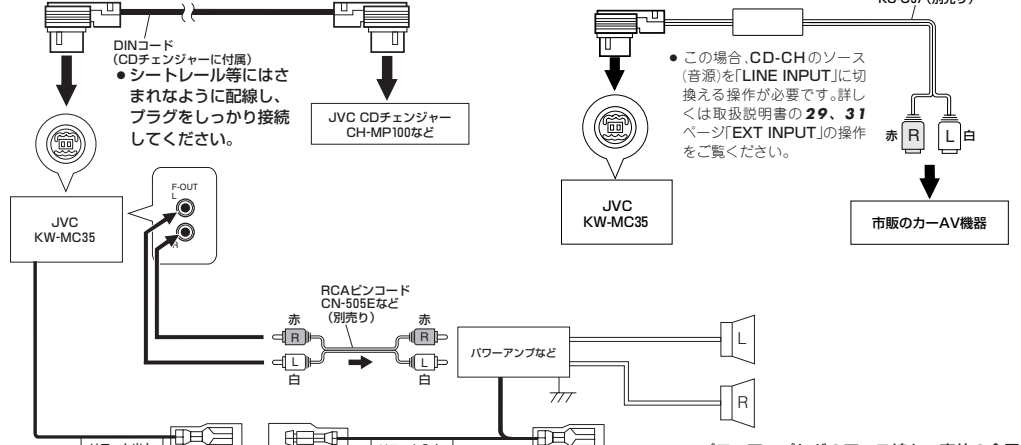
DINコード
(CDチェンジャーに付属)
● シートレール等にはさまれないように配線し、プラグをしっかり接続してください。

JVC CDチェンジャー
CH-MP100など

JVC
KW-MC35

F-OUT
L
R

RCAピンコード
CN-505Eなど
(別売り)

赤
R
L
白

赤
R
L
白

パワーアンプなど

L

R

KS-U57(別売り)

● この場合、CD-CHのソース(音源)を「LINE INPUT」に切換える操作が必要です。詳しくは取扱説明書の29、31ページ「EXT INPUT」の操作をご覧ください。

赤 R
L 白

JVC
KW-MC35

市販のカーAV機器